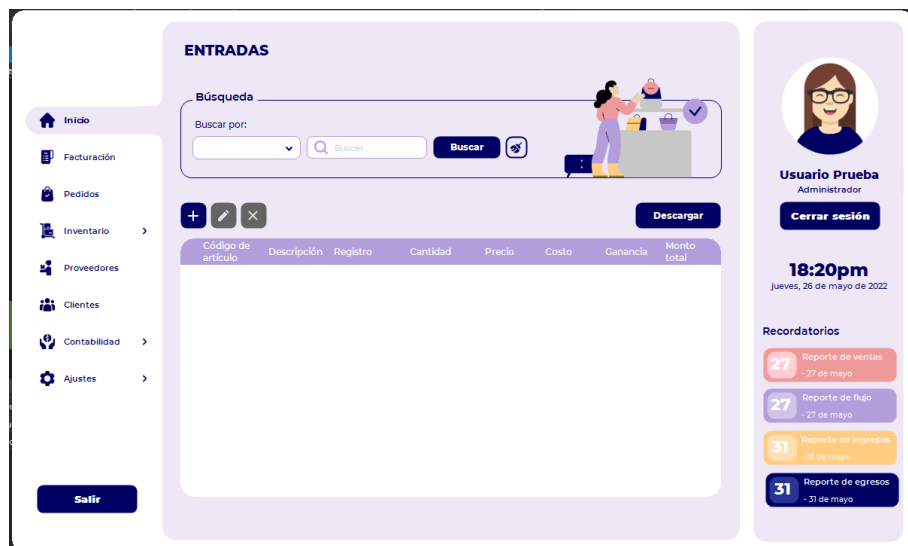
Inicio
Facturación
Pedidos
Inventario >
Proveedores
Clientes
Contabilidad >
Ajustes >

Salir

ENTRADAS

Búsqueda
Buscar por:
Buscar
Buscar

Descargar

| Código de artículo | Descripción | Registro | Cantidad | Precio | Costo | Ganancia | Monto total |
|---|---|---|---|---|---|---|---|

Usuario Prueba
Administrador
Cerrar sesión

18:20pm
jueves, 26 de mayo de 2022

Recordatorios
27 Reporte de ventas - 27 de mayo
27 Reporte de flujo - 27 de mayo
31 Reporte de ingresos - 31 de mayo
31 Reporte de egresos - 31 de mayo